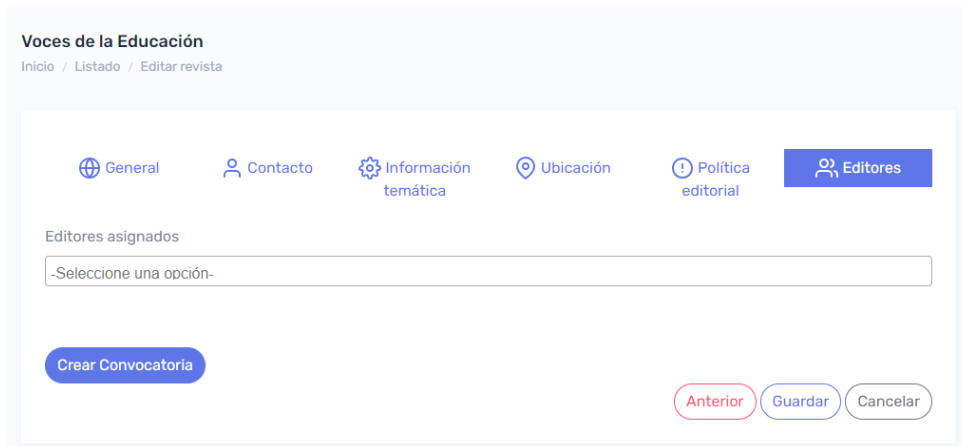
Voces de la Educación
Inicio / Listado / Editar revista

General   Contacto   Información temática   Ubicación   Política editorial   Editores

Editores asignados
-Seleccione una opción-

Crear Convocatoria

Anterior   Guardar   Cancelar